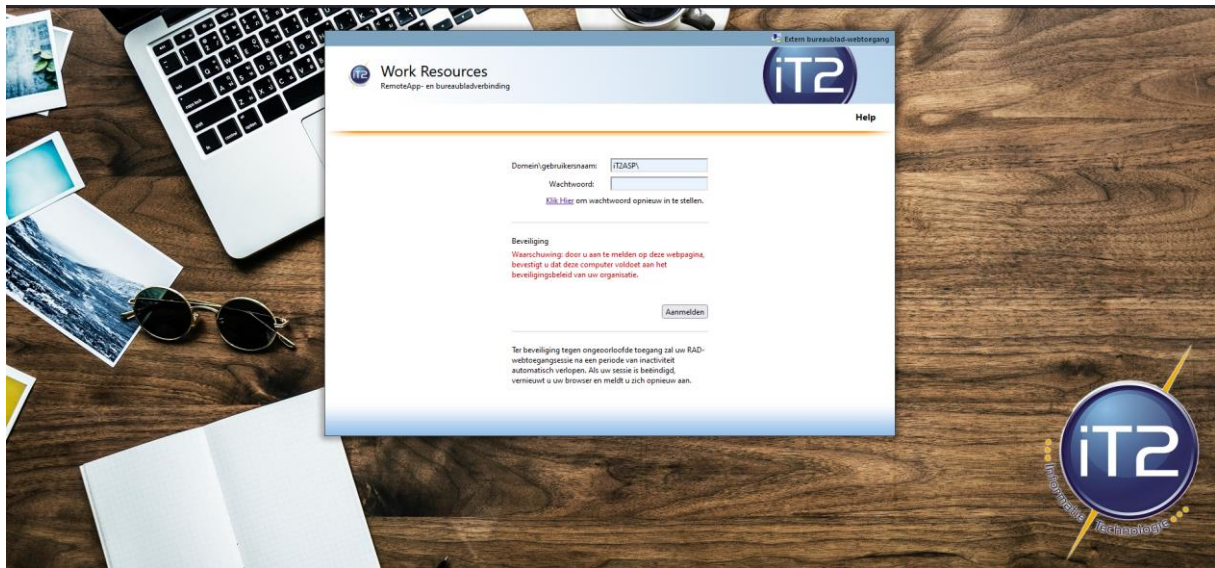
Extern bureaublad-webtoegang

iT2 Work Resources
RemoteApp- en bureaubladverbinding

iT2

Help

Domein\gebruikersnaam: iT2ASP\
Wachtwoord:
Klik Hier om wachtwoord opnieuw in te stellen.

Beveiliging
Waarschuwing: door u aan te melden op deze webpagina, bevestigt u dat deze computer voldoet aan het beveiligingsbeleid van uw organisatie.

Aanmelden

Ter beveiliging tegen ongeoorloofde toegang zal uw RAD-webtoegangssessie na een periode van inactiviteit automatisch verlopen. Als uw sessie is beëindigd, vernieuwt u uw browser en meldt u zich opnieuw aan.

iT2
Informatie Technologie